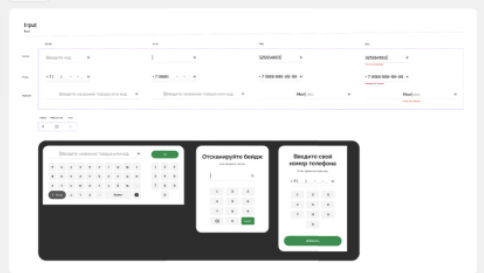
Input

Введите код

+7 (

+7 (999)

1234567

+7 (999) 000-00-00

+7 (999) 000-00-00

Введите название товара или код

Введите название товара или код

Мол

Мол

Введите название товара или код

Отсканируйте бейдж

Введите свой номер телефона

+7 (